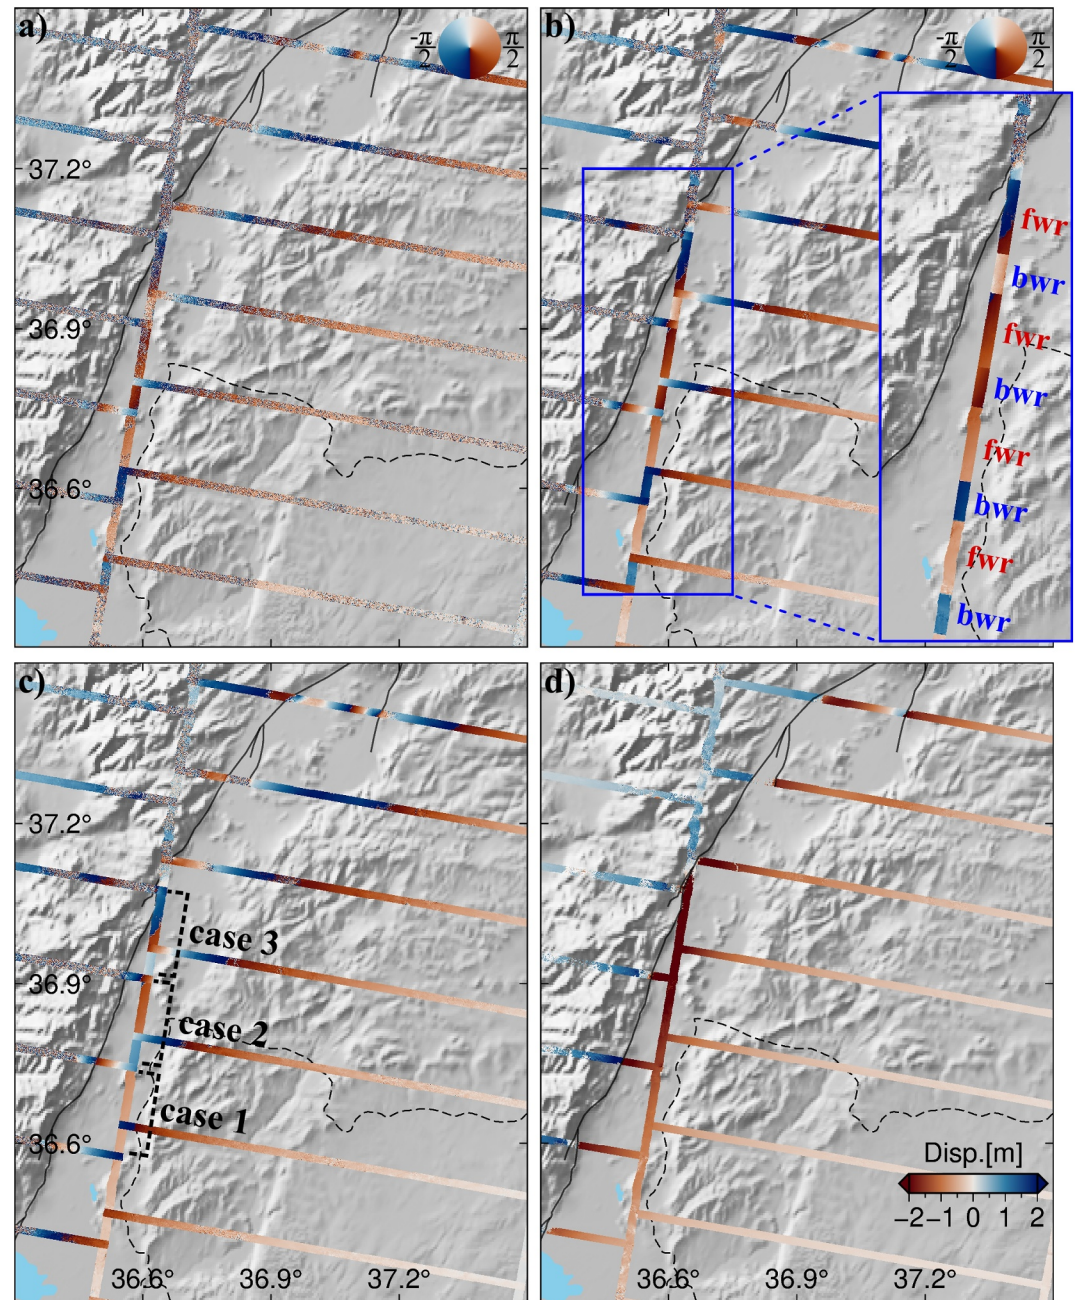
a)
$-\frac{\pi}{2}$ $\frac{\pi}{2}$
37.2°
36.9°
36.6°

b)
$-\frac{\pi}{2}$ $\frac{\pi}{2}$
fwr
bwr
fwr
bwr
fwr
bwr
fwr
bwr

c)
37.2°
36.9°
36.6°
case 3
case 2
case 1
36.6° 36.9° 37.2°

d)
Disp.[m]
−2 −1 0 1 2
36.6° 36.9° 37.2°